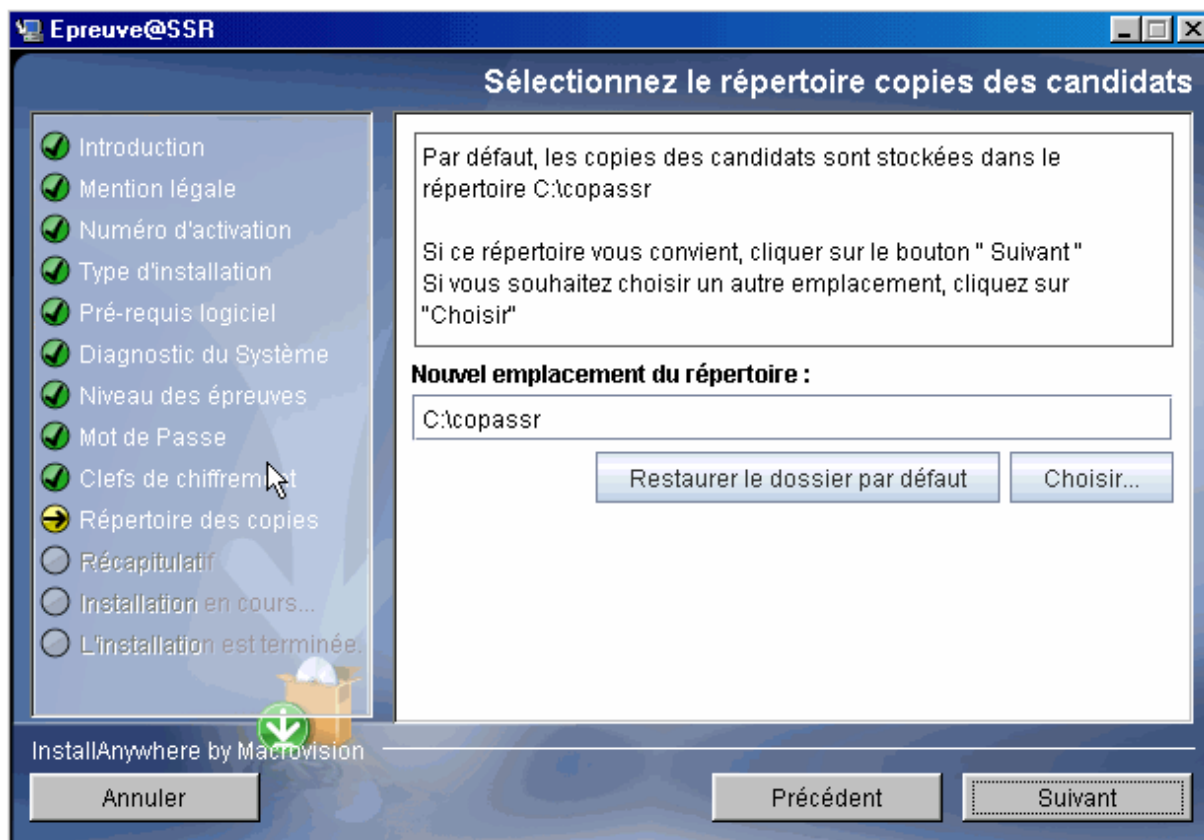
Epreuve@SSR

Sélectionnez le répertoire copies des candidats

Introduction
Mention légale
Numéro d'activation
Type d'installation
Pré-requis logiciel
Diagnostic du Système
Niveau des épreuves
Mot de Passe
Clefs de chiffrement
Répertoire des copies
Récapitulatif
Installation en cours...
L'installation est terminée.

Par défaut, les copies des candidats sont stockées dans le répertoire C:\copassr

Si ce répertoire vous convient, cliquer sur le bouton " Suivant "
Si vous souhaitez choisir un autre emplacement, cliquez sur "Choisir"

Nouvel emplacement du répertoire :

C:\copassr

Restaurer le dossier par défaut

Choisir...

InstallAnywhere by Macrovision

Annuler

Précédent

Suivant